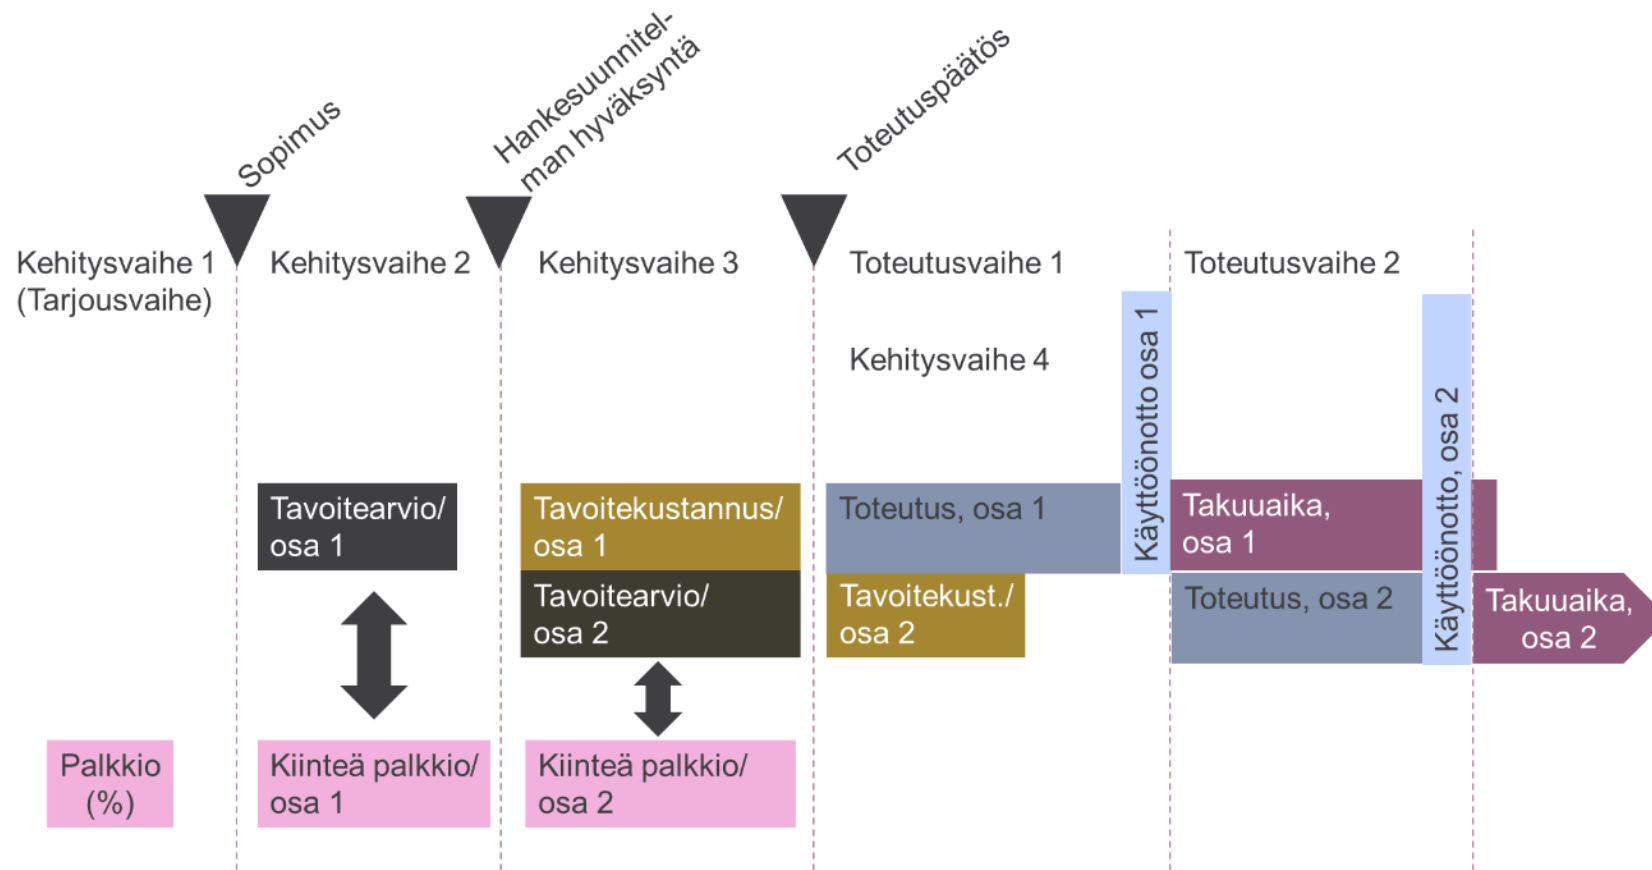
Sopimus

Hankesuunnitelman hyväksyntä

Toteutuspäätös

Kehitysvaihe 1 (Tarjousvaihe)

Kehitysvaihe 2

Kehitysvaihe 3

Toteutusvaihe 1

Toteutusvaihe 2

Kehitysvaihe 4

Käyttöönotto osa 1

Käyttöönotto, osa 2

Tavoitearvio/ osa 1

Tavoitekustannus/ osa 1

Tavoitearvio/ osa 2

Toteutus, osa 1

Tavoitekust./ osa 2

Takuuaika, osa 1

Toteutus, osa 2

Takuuaika, osa 2

Palkkio (%)

Kiinteä palkkio/ osa 1

Kiinteä palkkio/ osa 2